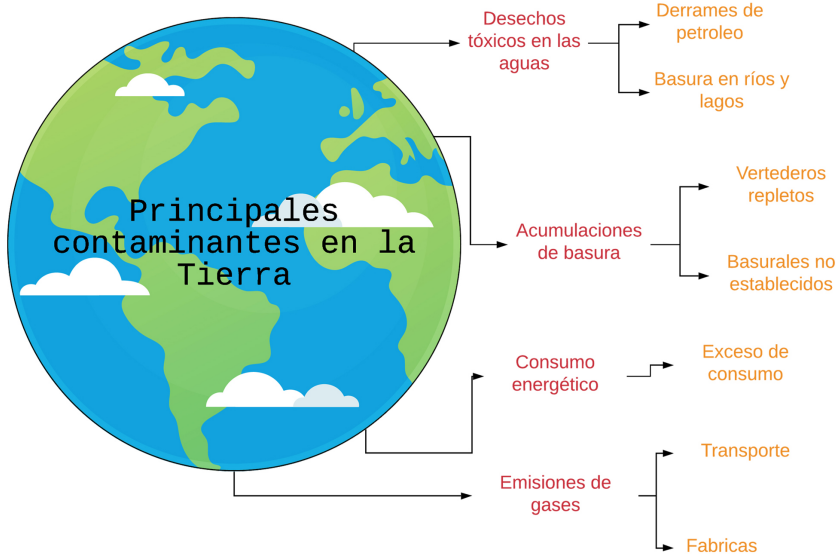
Principales contaminantes en la Tierra

Desechos tóxicos en las aguas

Derrames de petroleo

Basura en ríos y lagos

Acumulaciones de basura

Vertederos repletos

Basurales no establecidos

Consumo energético

Exceso de consumo

Emisiones de gases

Transporte

Fabricas